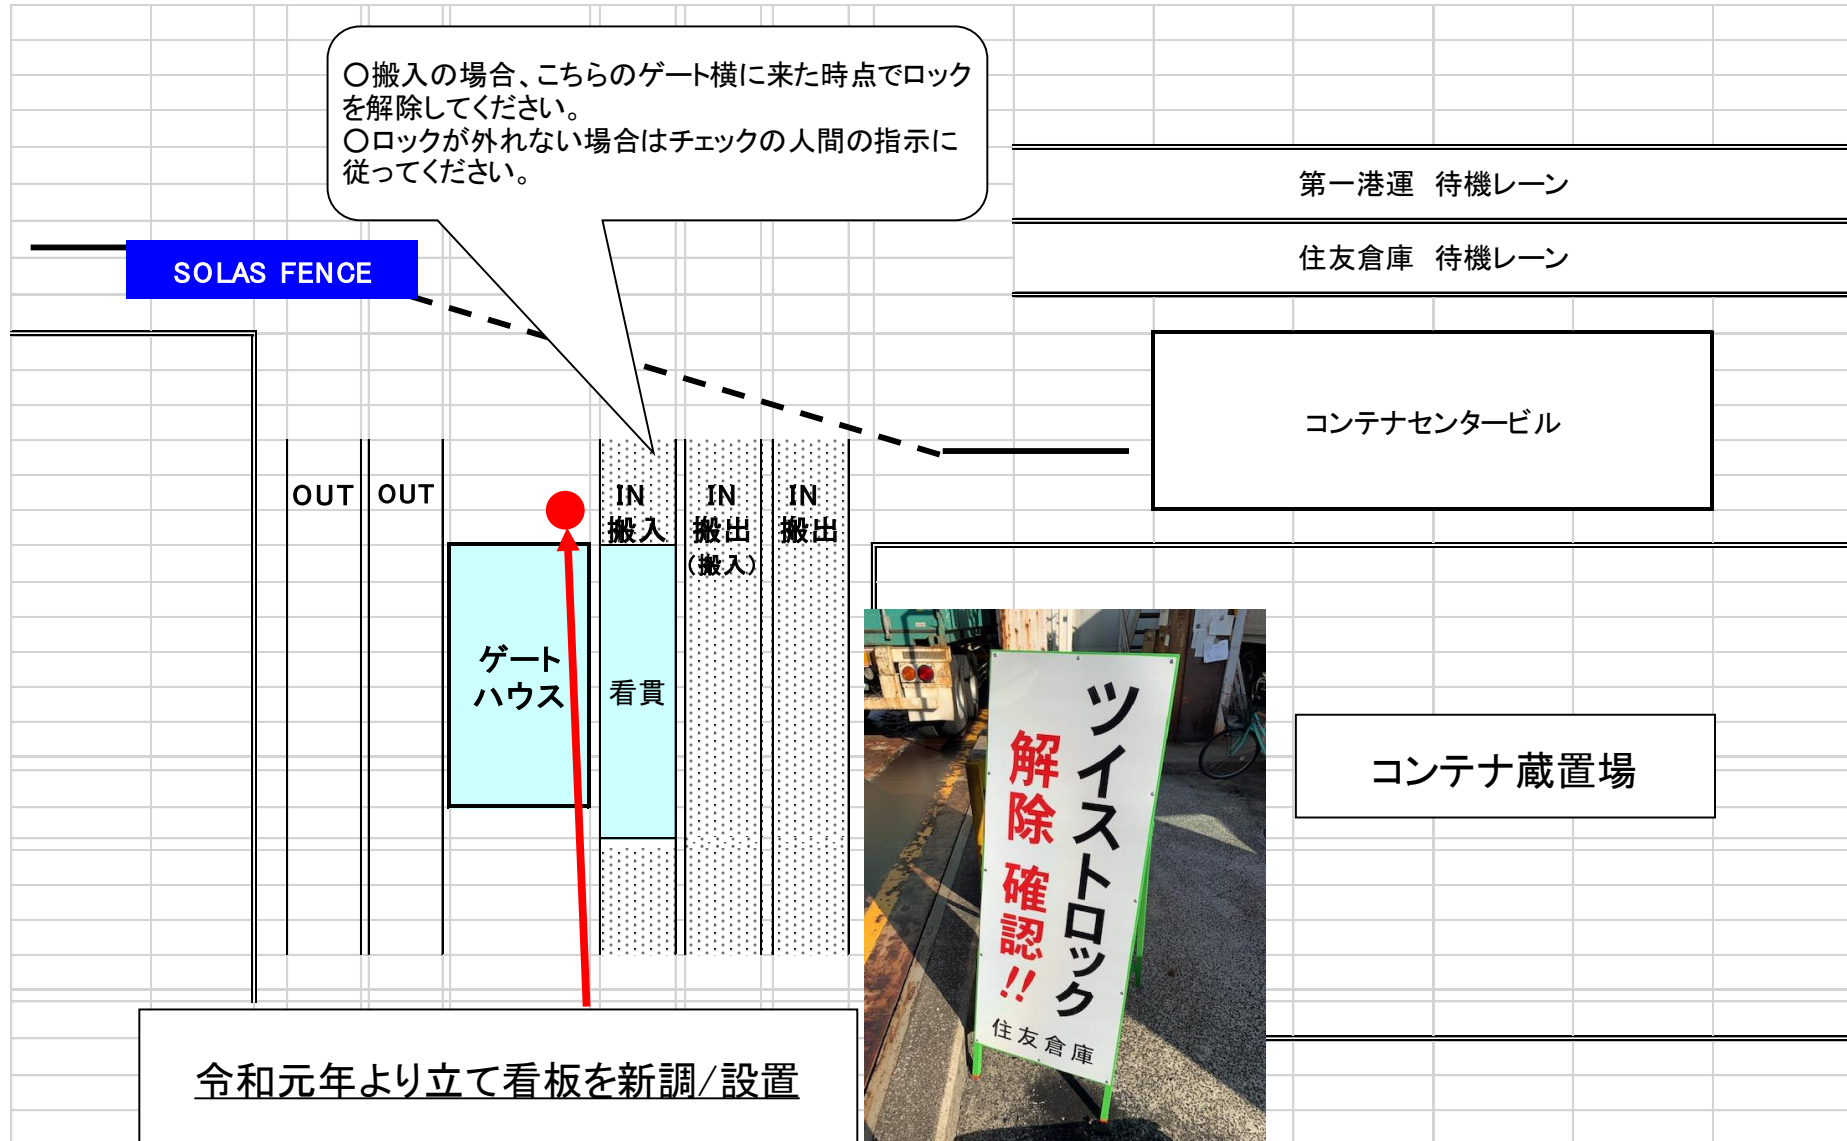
○搬入の場合、こちらのゲート横に来た時点でロックを解除してください。
○ロックが外れない場合はチェックの人間の指示に従ってください。

第一港運　待機レーン

住友倉庫　待機レーン

SOLAS FENCE

コンテナセンタービル

OUT

OUT

IN
搬入

IN
搬出
(搬入)

IN
搬出

ゲート
ハウス

看貫

ツイストロック
解除 確認!!
住友倉庫

コンテナ蔵置場

令和元年より立て看板を新調/設置